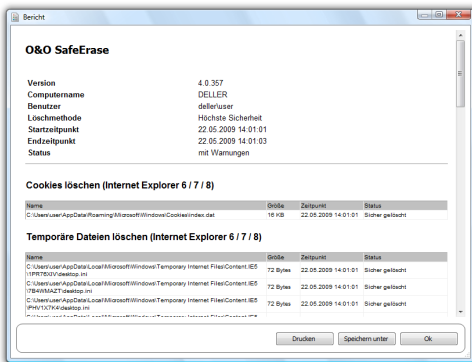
Bericht

O&O SafeErase

| | |
|---|---|
| Version | 4.0.357 |
| Computername | DELLER |
| Benutzer | deller\user |
| Löschmethode | Höchste Sicherheit |
| Startzeitpunkt | 22.05.2009 14:01:01 |
| Endzeitpunkt | 22.05.2009 14:01:03 |
| Status | mit Warnungen |

Cookies löschen (Internet Explorer 6 / 7 / 8)

| Name | Größe | Zeitpunkt | Status |
|---|---|---|---|
| C:\Users\user\AppData\Roaming\Microsoft\Windows\Cookies\index.dat | 16 KB | 22.05.2009 14:01:01 | Sicher gelöscht |

Temporäre Dateien löschen (Internet Explorer 6 / 7 / 8)

| Name | Größe | Zeitpunkt | Status |
|---|---|---|---|
| C:\Users\user\AppData\Local\Microsoft\Windows\Temporary Internet Files\Content.IE5\1PR76XIV\desktop.ini | 72 Bytes | 22.05.2009 14:01:01 | Sicher gelöscht |
| C:\Users\user\AppData\Local\Microsoft\Windows\Temporary Internet Files\Content.IE5\7B4WMAZT\desktop.ini | 72 Bytes | 22.05.2009 14:01:01 | Sicher gelöscht |
| C:\Users\user\AppData\Local\Microsoft\Windows\Temporary Internet Files\Content.IE5\IPHV1XTK\desktop.ini | 72 Bytes | 22.05.2009 14:01:01 | Sicher gelöscht |
| C:\Users\user\AppData\Local\Microsoft\Windows\Temporary Internet Files\Content.IE5 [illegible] | 72 Bytes | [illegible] | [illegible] |

Drucken | Speichern unter | Ok